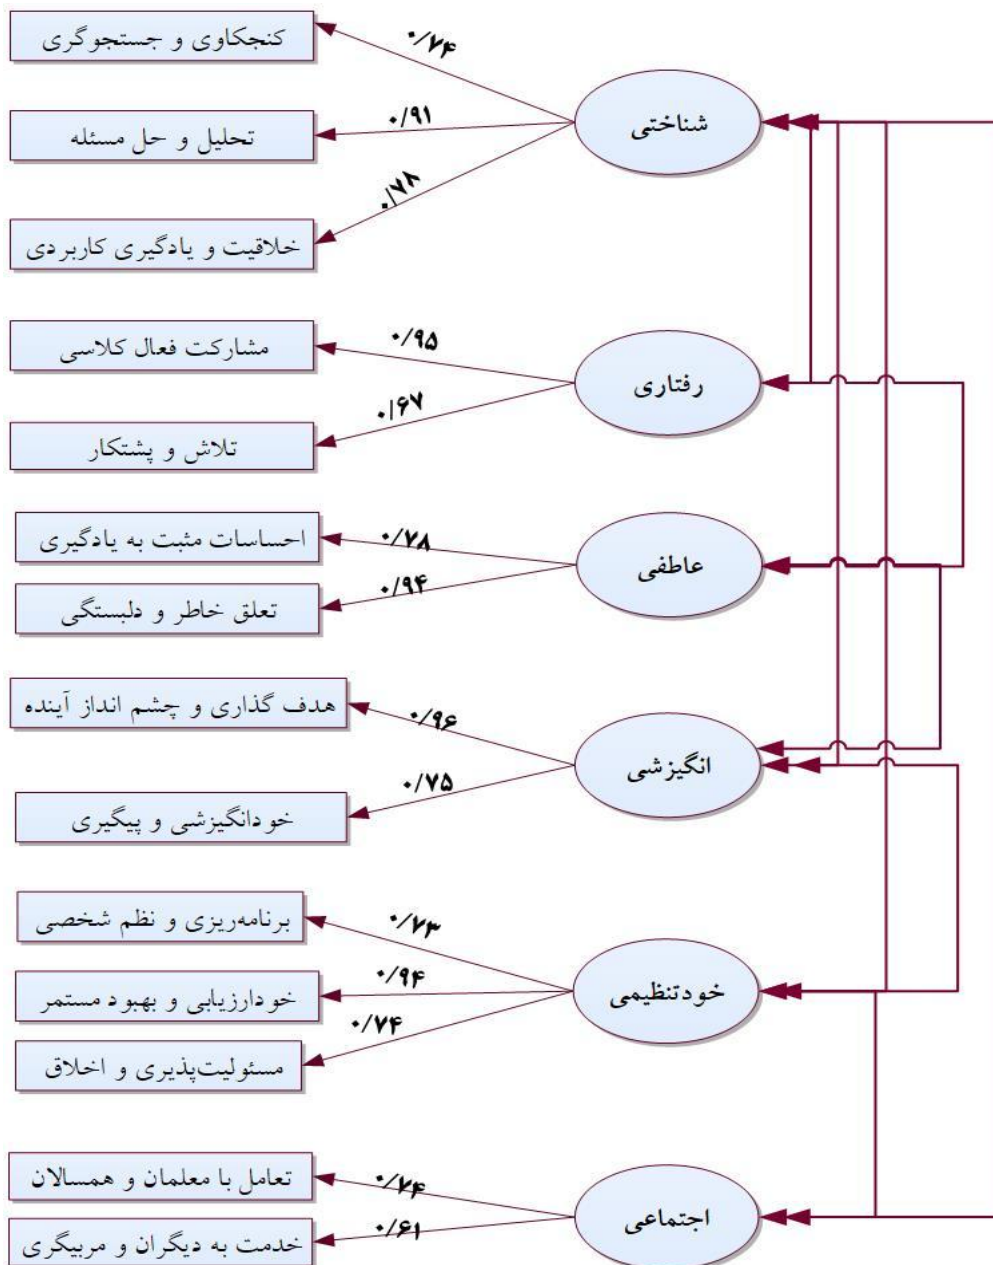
شناختی

کنجکاوی و جستجوگری ۰/۷۴

تحلیل و حل مسئله ۰/۹۱

خلاقیت و یادگیری کاربردی ۰/۷۸

رفتاری

مشارکت فعال کلاسی ۰/۹۵

تلاش و پشتکار ۰/۶۷

عاطفی

احساسات مثبت به یادگیری ۰/۷۸

تعلق خاطر و دلبستگی ۰/۹۴

انگیزشی

هدف گذاری و چشم انداز آینده ۰/۹۶

خودانگیزشی و پیگیری ۰/۷۵

خودتنظیمی

برنامه‌ریزی و نظم شخصی ۰/۷۳

خودارزیابی و بهبود مستمر ۰/۹۴

مسئولیت‌پذیری و اخلاق ۰/۷۴

اجتماعی

تعامل با معلمان و همسالان ۰/۷۴

خدمت به دیگران و مربیگری ۰/۶۱